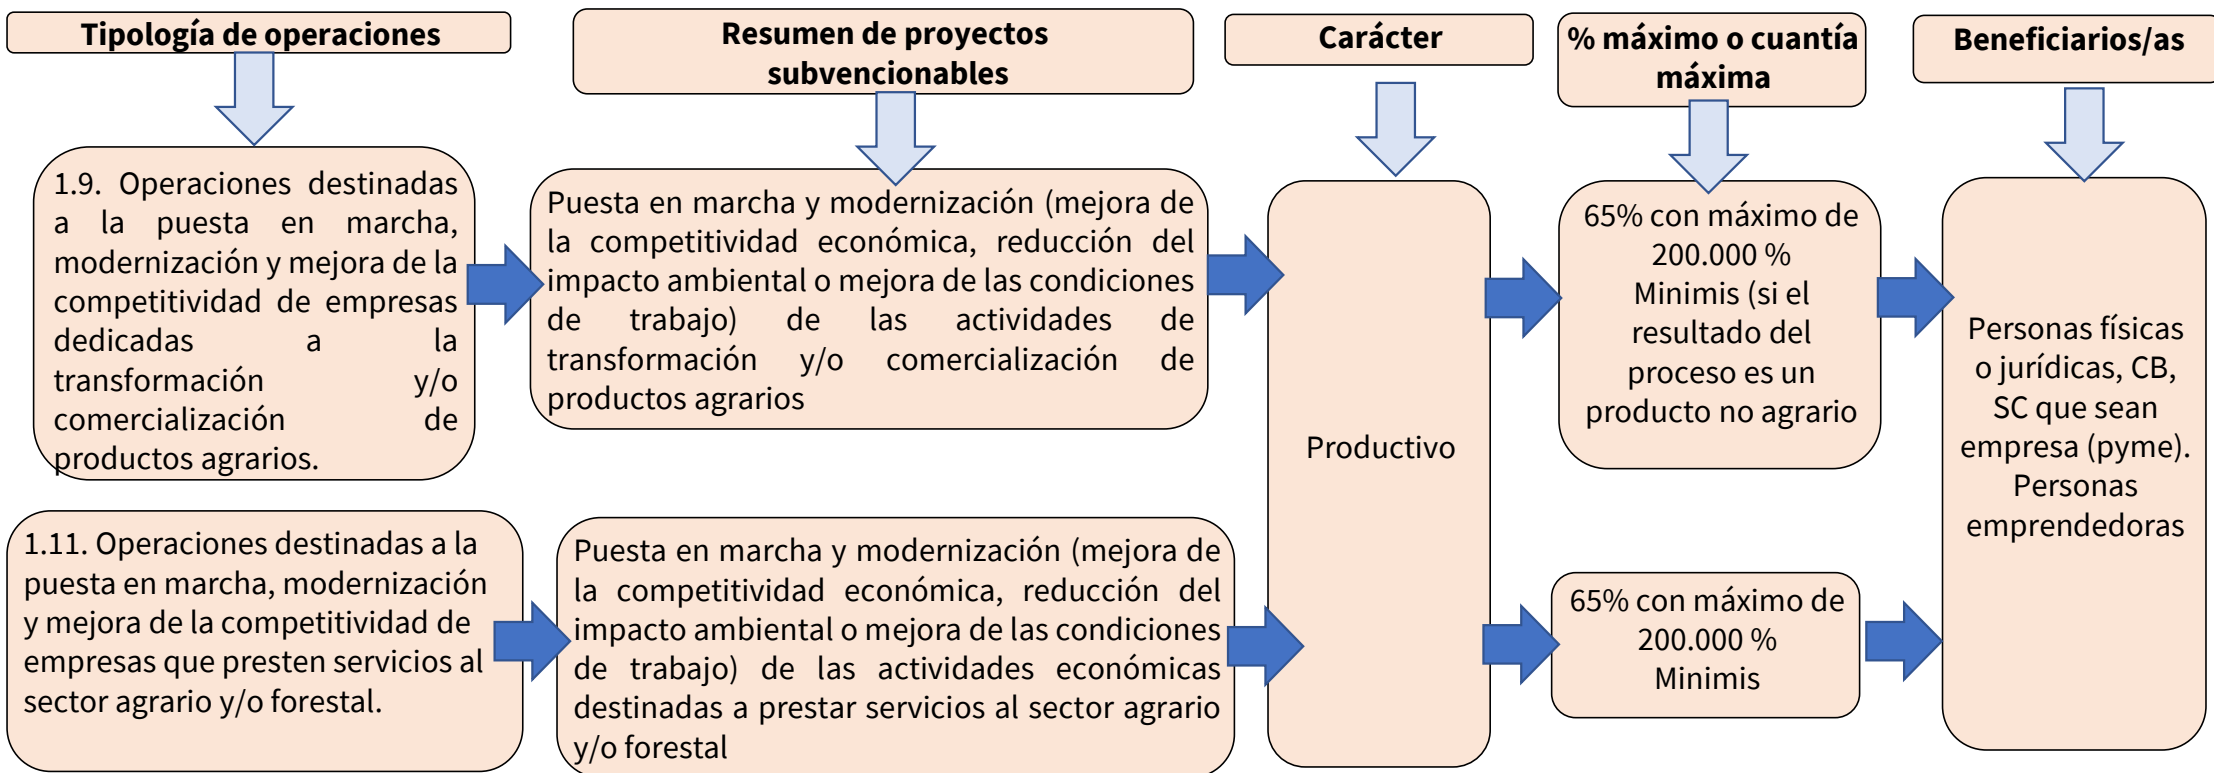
Tipología de operaciones

Resumen de proyectos subvencionables

Carácter

% máximo o cuantía máxima

Beneficiarios/as

1.9. Operaciones destinadas a la puesta en marcha, modernización y mejora de la competitividad de empresas dedicadas a la transformación y/o comercialización de productos agrarios.

Puesta en marcha y modernización (mejora de la competitividad económica, reducción del impacto ambiental o mejora de las condiciones de trabajo) de las actividades de transformación y/o comercialización de productos agrarios

Productivo

65% con máximo de 200.000 % Minimis (si el resultado del proceso es un producto no agrario

Personas físicas o jurídicas, CB, SC que sean empresa (pyme). Personas emprendedoras

1.11. Operaciones destinadas a la puesta en marcha, modernización y mejora de la competitividad de empresas que presten servicios al sector agrario y/o forestal.

Puesta en marcha y modernización (mejora de la competitividad económica, reducción del impacto ambiental o mejora de las condiciones de trabajo) de las actividades económicas destinadas a prestar servicios al sector agrario y/o forestal

65% con máximo de 200.000 % Minimis